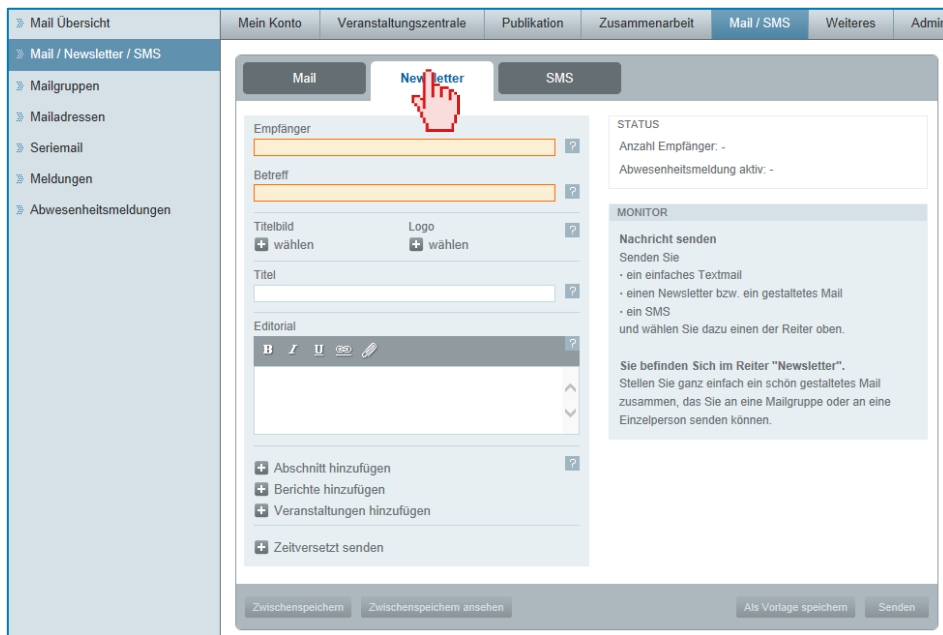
Mail Übersicht
Mail / Newsletter / SMS
Mailgruppen
Mailadressen
Seriemail
Meldungen
Abwesenheitsmeldungen

Mein Konto | Veranstaltungszentrale | Publikation | Zusammenarbeit | Mail / SMS | Weiteres | Admi

Mail | Newsletter | SMS

Empfänger ?
Betreff ?
Titelbild ?
wählen
Logo
wählen
Titel ?
Editorial ?
B I U

Abschnitt hinzufügen ?
Berichte hinzufügen
Veranstaltungen hinzufügen
Zeitversetzt senden

STATUS
Anzahl Empfänger: -
Abwesenheitsmeldung aktiv: -

MONITOR
Nachricht senden
Senden Sie
- ein einfaches Textmail
- einen Newsletter bzw. ein gestaltetes Mail
- ein SMS
und wählen Sie dazu einen der Reiter oben.

Sie befinden Sich im Reiter "Newsletter".
Stellen Sie ganz einfach ein schön gestaltetes Mail zusammen, das Sie an eine Mailgruppe oder an eine Einzelperson senden können.

Zwischenspeichern | Zwischenspeichern ansehen | Als Vorlage speichern | Senden